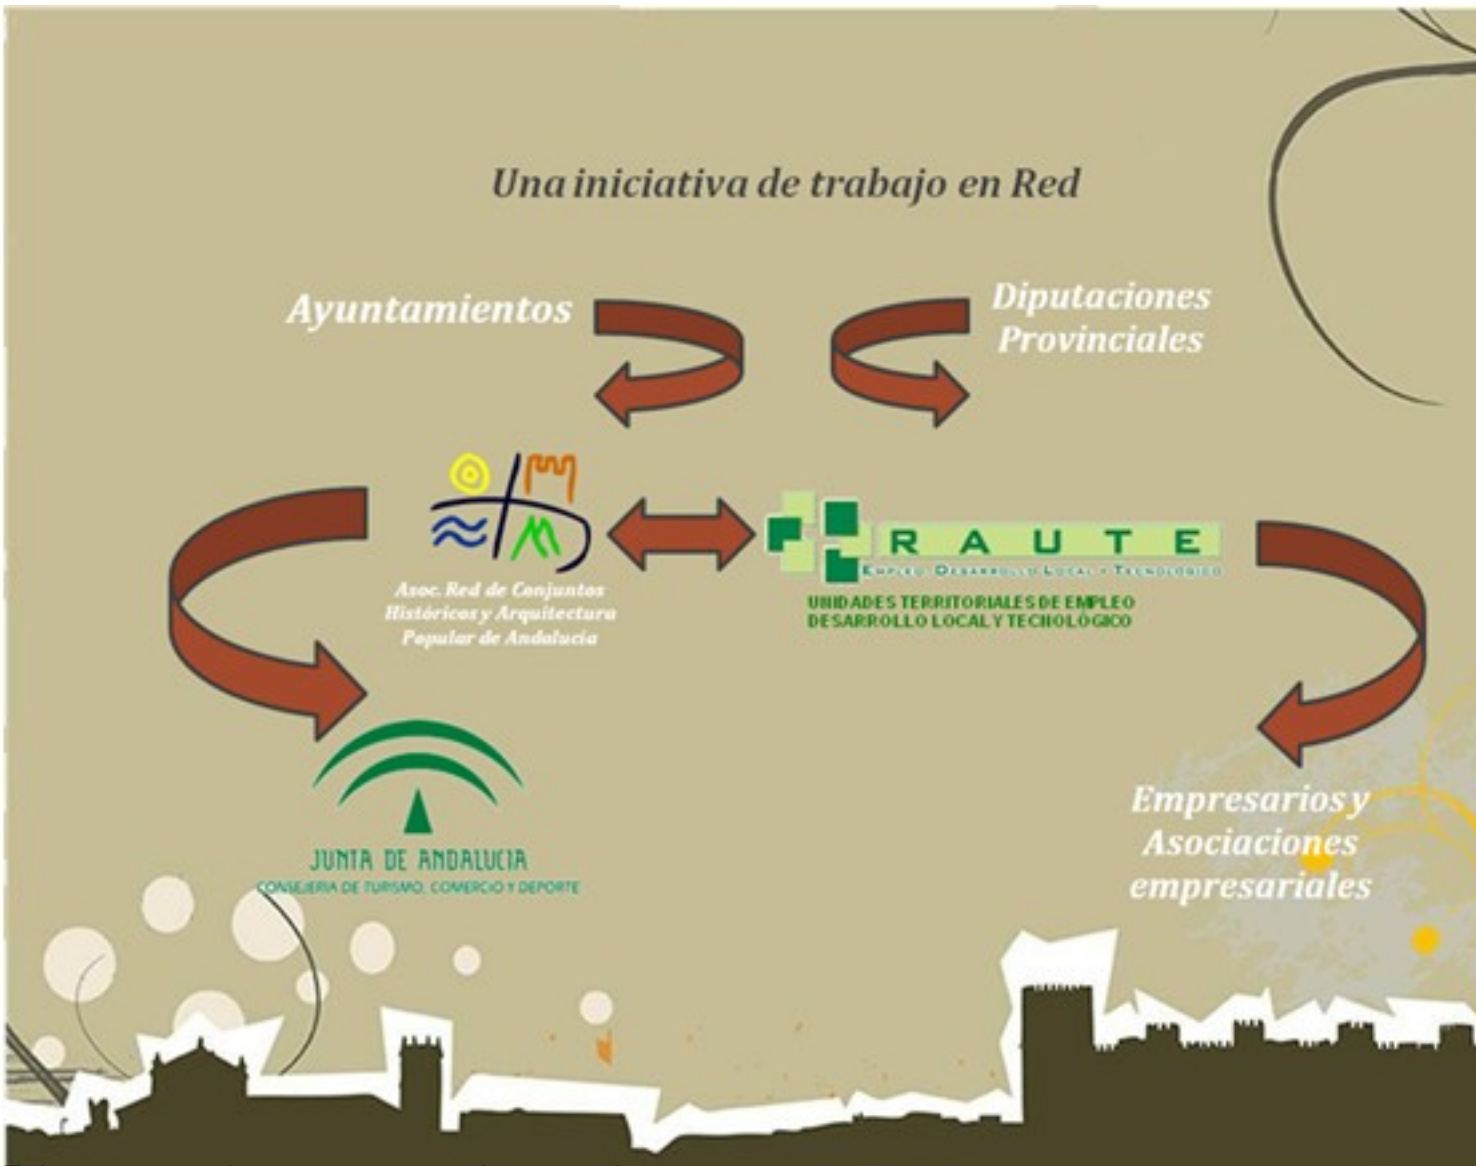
Una iniciativa de trabajo en Red

Ayuntamientos

Diputaciones Provinciales

Asoc. Red de Conjuntos Históricos y Arquitectura Popular de Andalucia

RAUTE
Empleo Desarrollo Local y Tecnológico

UNIDADES TERRITORIALES DE EMPLEO DESARROLLO LOCAL Y TECNOLÓGICO

JUNTA DE ANDALUCIA
CONSEJERIA DE TURISMO, COMERCIO Y DEPORTE

Empresarios y Asociaciones empresariales